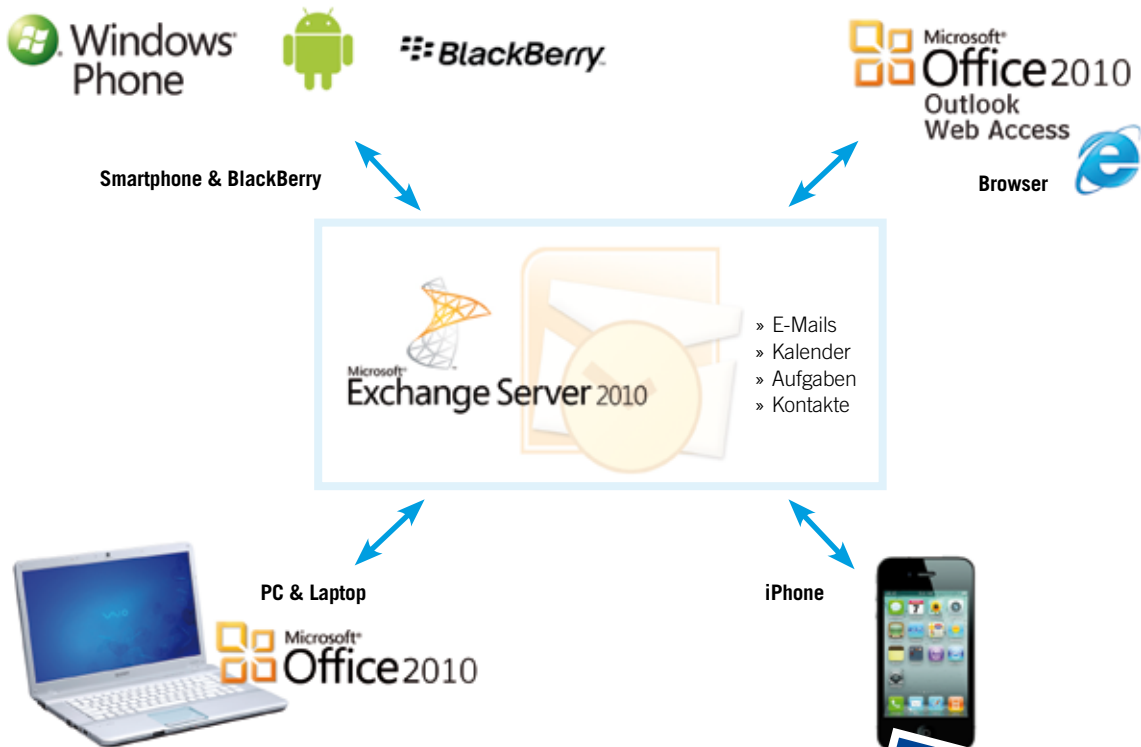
Windows Phone

BlackBerry

Microsoft Office 2010
Outlook
Web Access

Smartphone & BlackBerry

Browser

Microsoft Exchange Server 2010

» E-Mails
» Kalender
» Aufgaben
» Kontakte

PC & Laptop

iPhone

Microsoft Office 2010